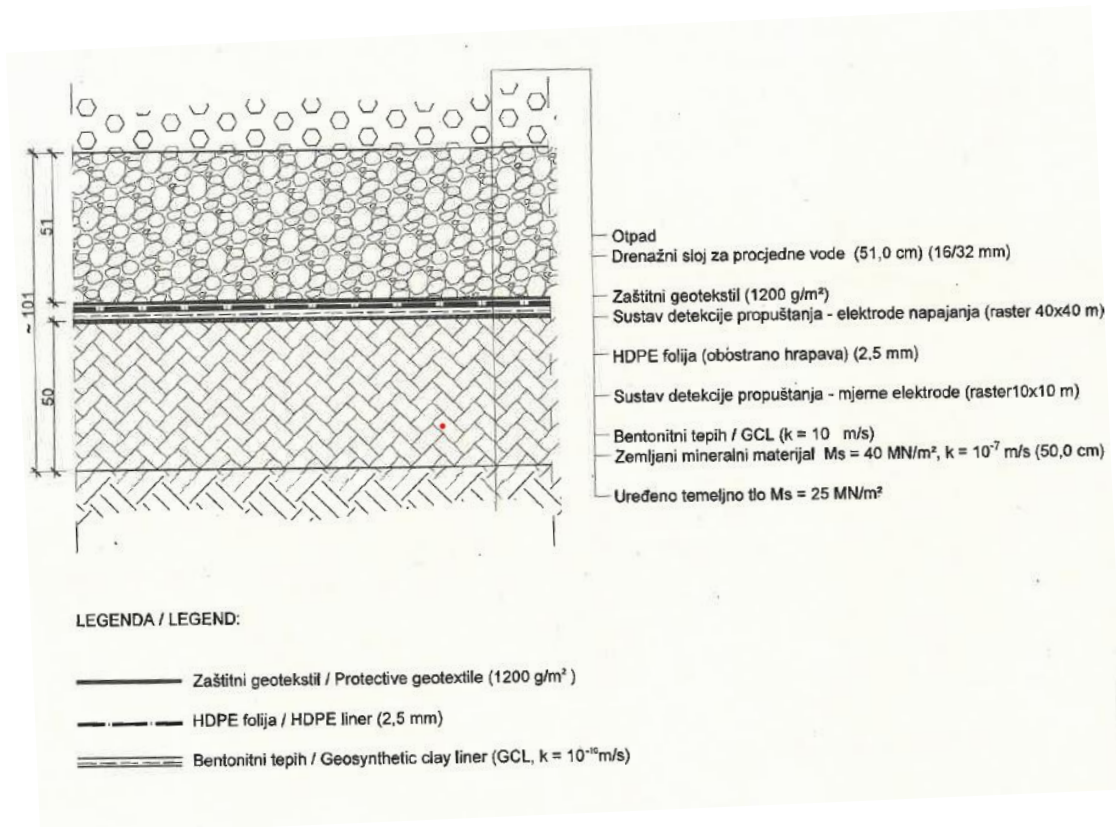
~ 101

51

50

Otpad
Drenažni sloj za procjedne vode (51,0 cm) (16/32 mm)

Zaštitni geotekstil (1200 g/m²)
Sustav detekcije propuštanja - elektrode napajanja (raster 40x40 m)

HDPE folija (obostrano hrapava) (2,5 mm)

Sustav detekcije propuštanja - mjerne elektrode (raster10x10 m)

Bentonitni tepih / GCL (k = 10 m/s)
Zemljani mineralni materijal Ms = 40 MN/m², k = $10^{-7}$ m/s (50,0 cm)

Uređeno temeljno tlo Ms = 25 MN/m²

LEGENDA / LEGEND:

Zaštitni geotekstil / Protective geotextile (1200 g/m²)

HDPE folija / HDPE liner (2,5 mm)

Bentonitni tepih / Geosynthetic clay liner (GCL, k = $10^{-10}$m/s)